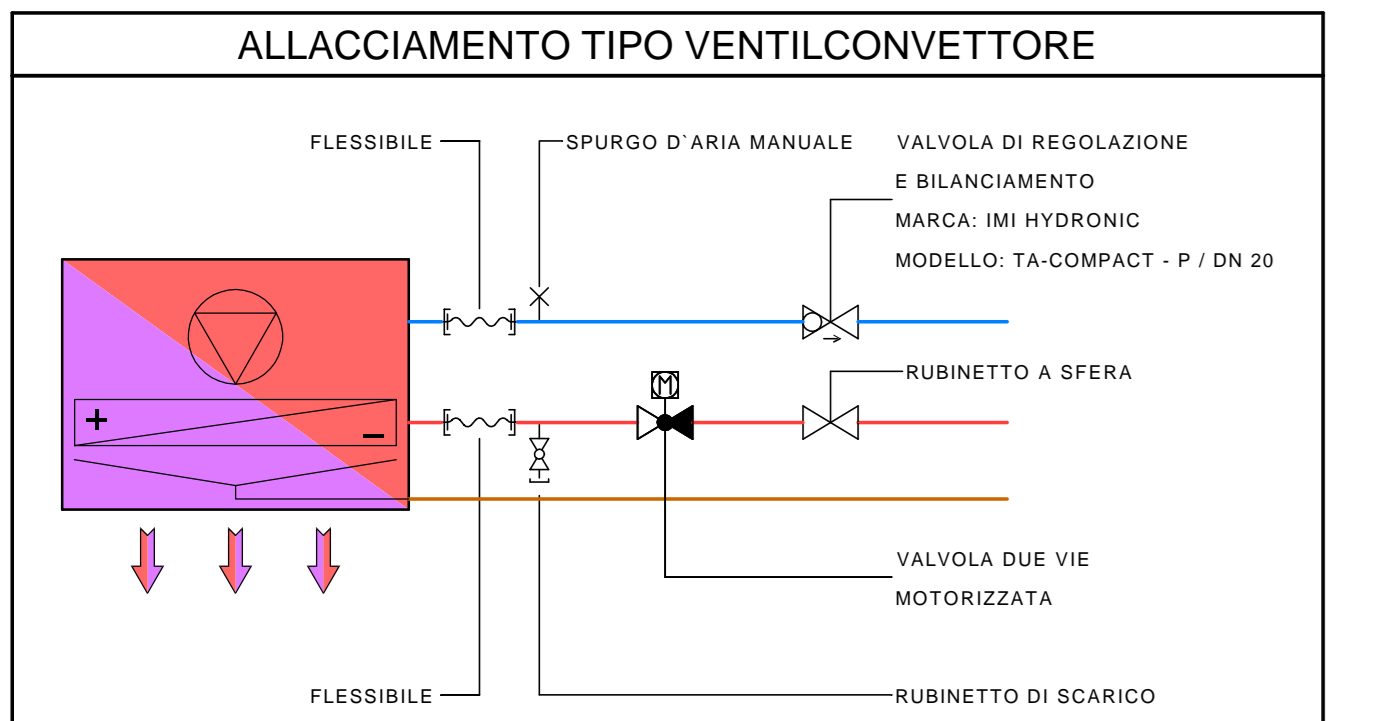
ALLACCIAMENTO TIPO VENTILCONVETTORE

FLESSIBILE

SPURGO D`ARIA MANUALE

VALVOLA DI REGOLAZIONE
E BILANCIAMENTO
MARCA: IMI HYDRONIC
MODELLO: TA-COMPACT - P / DN 20

M

+

–

RUBINETTO A SFERA

VALVOLA DUE VIE
MOTORIZZATA

FLESSIBILE

RUBINETTO DI SCARICO